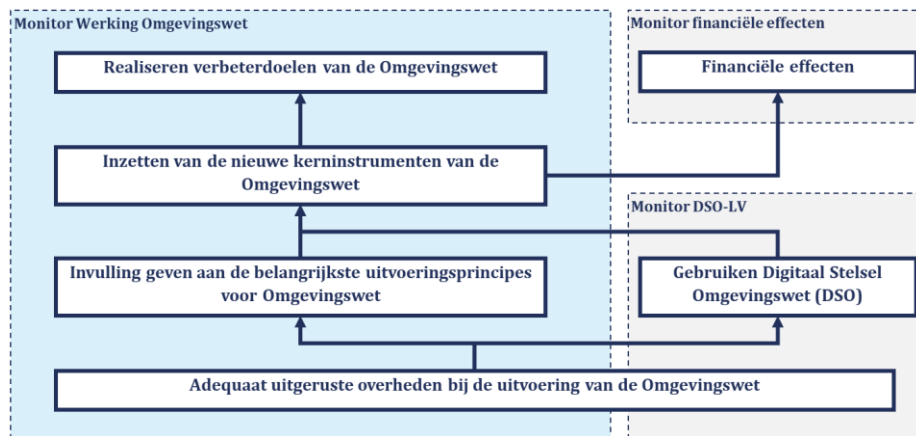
Monitor Werking Omgevingswet

Realiseren verbeterdoelen van de Omgevingswet

Inzetten van de nieuwe kerninstrumenten van de Omgevingswet

Invulling geven aan de belangrijkste uitvoeringsprincipes voor Omgevingswet

Adequaat uitgeruste overheden bij de uitvoering van de Omgevingswet

Monitor financiële effecten

Financiële effecten

Monitor DSO-LV

Gebruiken Digitaal Stelsel Omgevingswet (DSO)